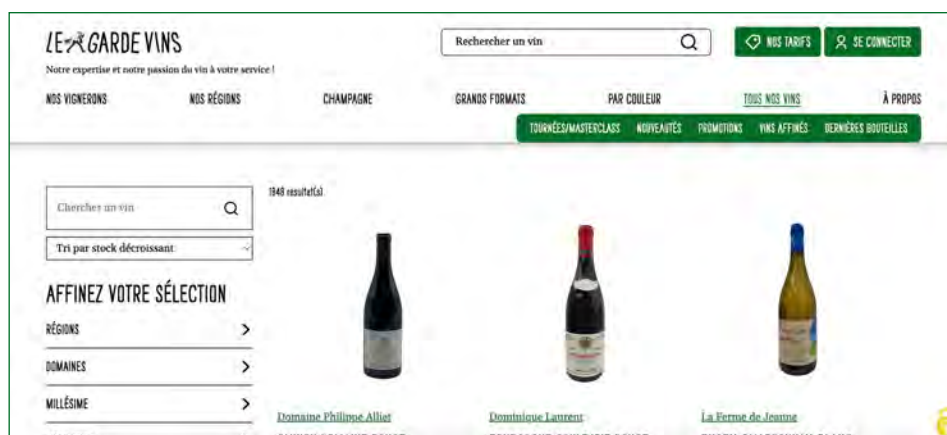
LE GARDE VINS
Notre expertise et notre passion du vin à votre service !

Rechercher un vin

NOS TARIFS
SE CONNECTER

NOS VIGNERONS
NOS RÉGIONS
CHAMPAGNE
GRANDS FORMATS
PAR COULEUR
TOUS NOS VINS
À PROPOS

TOURNÉES/MASTERCLASS
NOUVEAUTÉS
PROMOTIONS
VINS AFFINÉS
DERNIÈRES BOUTEILLES

Chercher un vin

Tri par stock décroissant

AFFINEZ VOTRE SÉLECTION

RÉGIONS
DOMAINES
MILLÉSIME

1948 resultat(s)

Domaine Philippe Alliet
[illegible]

Dominique Laurent
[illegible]

La Ferme de Jeanne
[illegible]